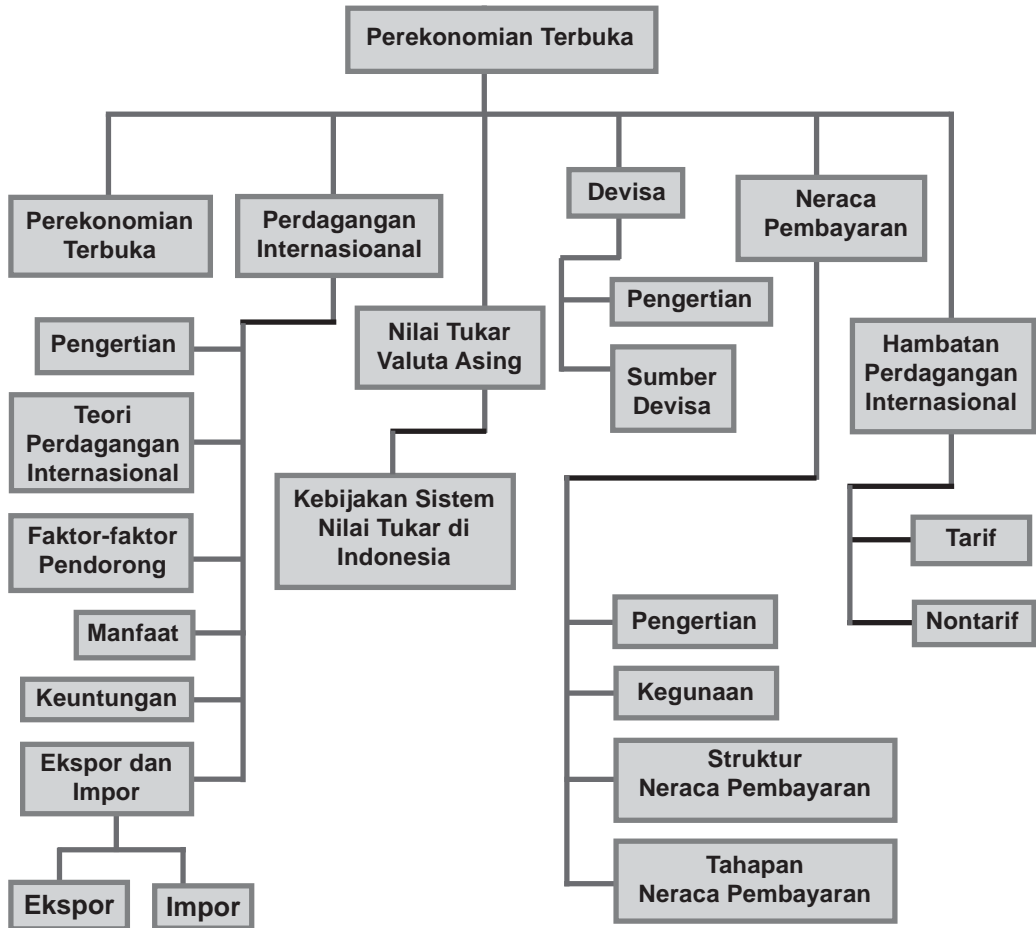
Perekonomian Terbuka

Perekonomian Terbuka

Perdagangan Internasioanal

Pengertian

Teori Perdagangan Internasional

Faktor-faktor Pendorong

Manfaat

Keuntungan

Ekspor dan Impor

Ekspor

Impor

Nilai Tukar Valuta Asing

Kebijakan Sistem Nilai Tukar di Indonesia

Devisa

Pengertian

Sumber Devisa

Neraca Pembayaran

Pengertian

Kegunaan

Struktur Neraca Pembayaran

Tahapan Neraca Pembayaran

Hambatan Perdagangan Internasional

Tarif

Nontarif